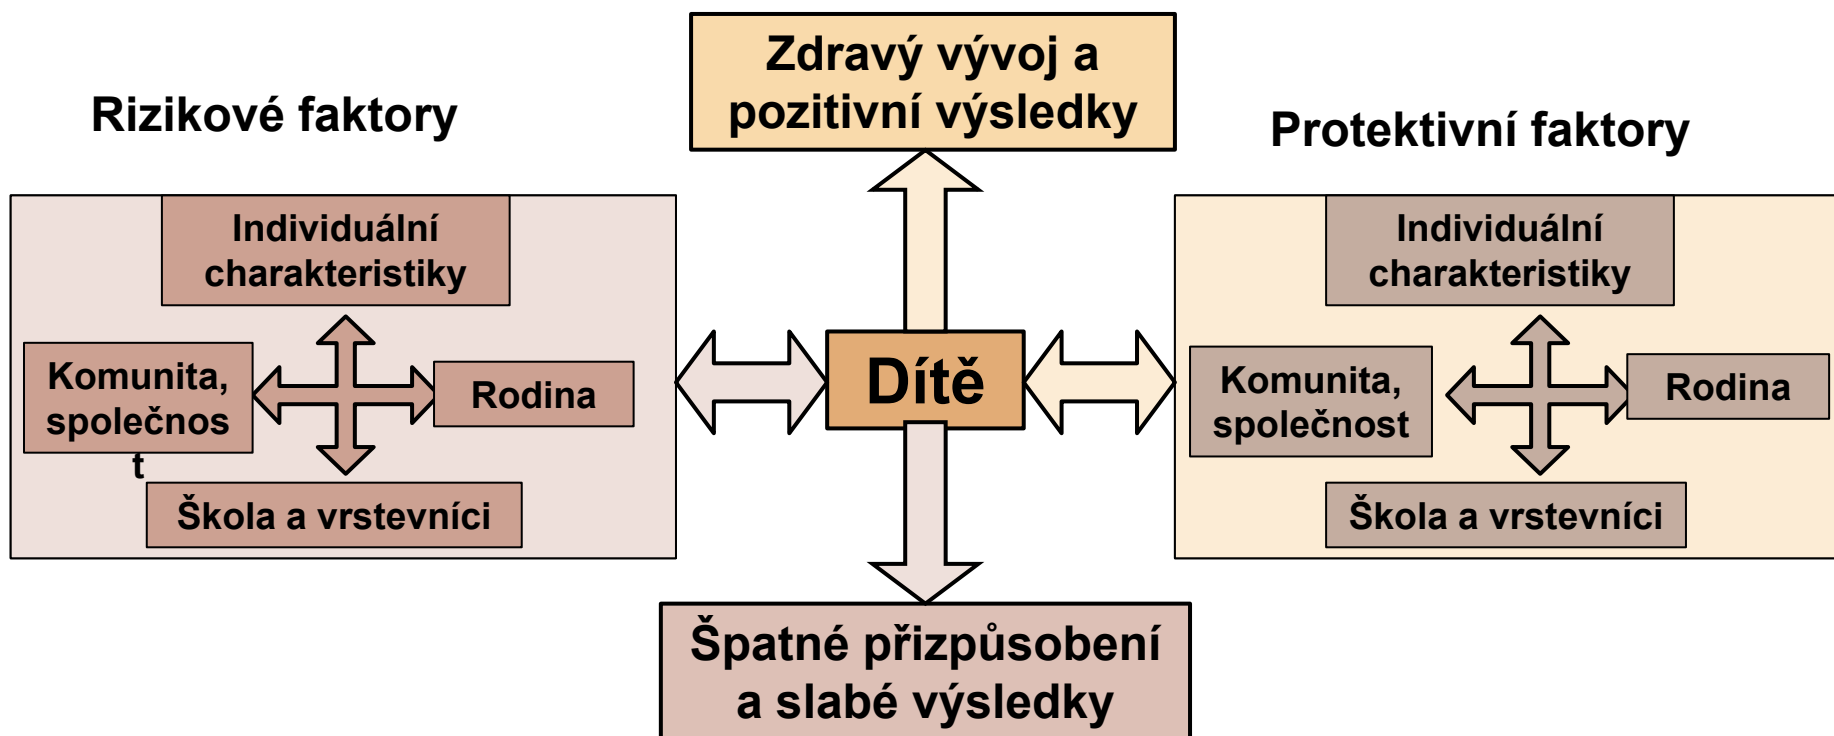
Zdravý vývoj a pozitivní výsledky

Rizikové faktory

Individuální charakteristiky

Komunita, společnos t

Rodina

Škola a vrstevníci

Dítě

Protektivní faktory

Individuální charakteristiky

Komunita, společnost

Rodina

Škola a vrstevníci

Špatné přizpůsobení a slabé výsledky